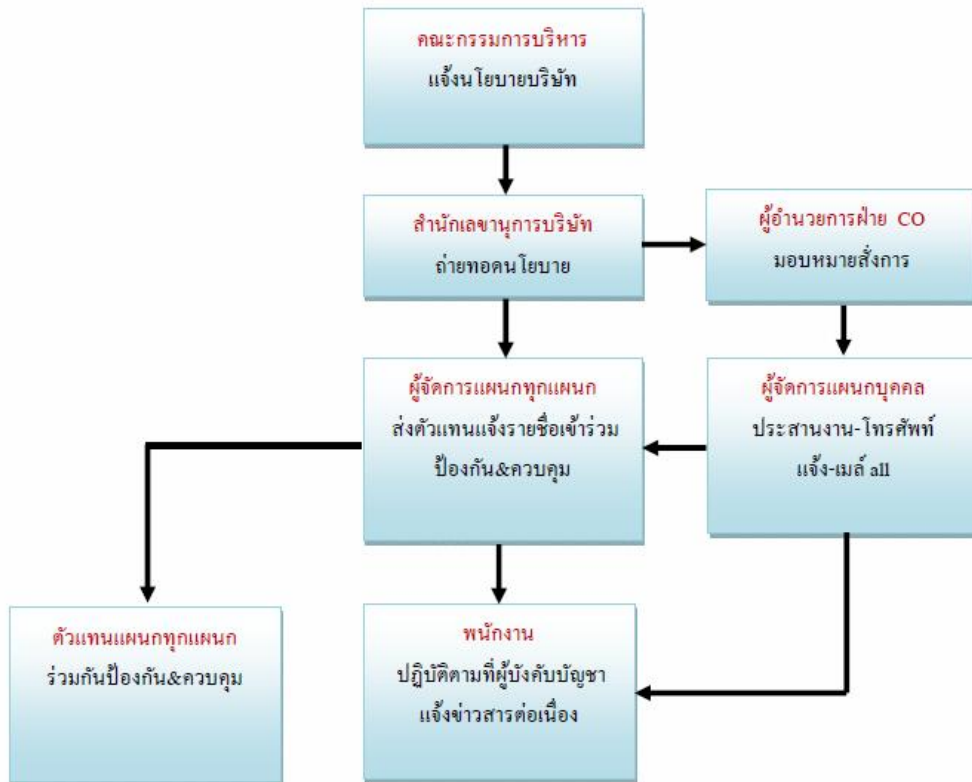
คณะกรรมการบริหาร
แจ้งนโยบายบริษัท

สำนักเลขานุการบริษัท
ถ่ายทอดนโยบาย

ผู้อำนวยการฝ่าย CO
มอบหมายสั่งการ

ผู้จัดการแผนกทุกแผนก
ส่งตัวแทนแจ้งรายชื่อเข้าร่วม
ป้องกัน&ควบคุม

ผู้จัดการแผนกบุคคล
ประสานงาน-โทรศัพท์
แจ้ง-เมล์ all

ตัวแทนแผนกทุกแผนก
ร่วมกันป้องกัน&ควบคุม

พนักงาน
ปฏิบัติตามที่ผู้บังคับบัญชา
แจ้งข่าวสารต่อเนื่อง